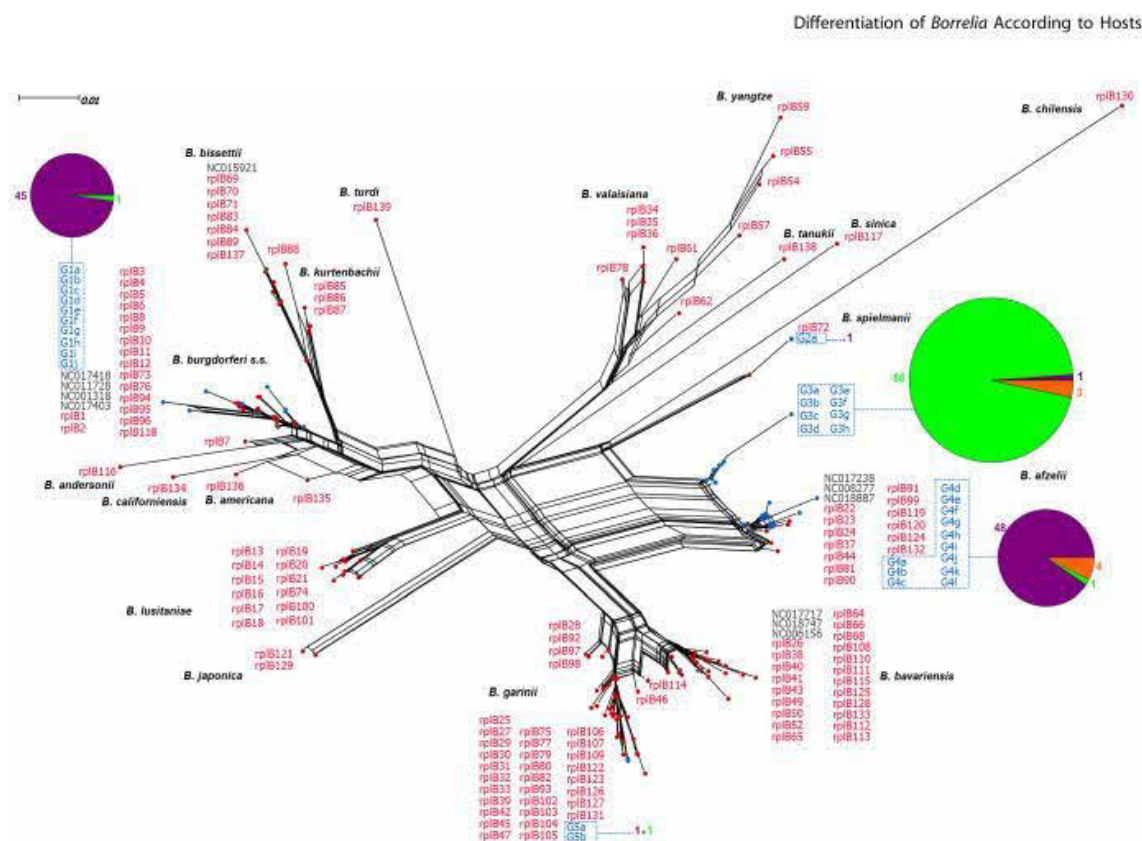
Differentiation of *Borrelia* According to Hosts

0.01

45

1

G1a G1b G1c G1d G1e G1f G1g G1h G1i G1j

NC017418 NC011728 NC001318 NC017403 rplB1 rplB2

rplB3 rplB4 rplB5 rplB6 rplB8 rplB9 rplB10 rplB11 rplB12 rplB73 rplB76 rplB94 rplB95 rplB96 rplB118

B. bissettii

NC015921 rplB69 rplB70 rplB71 rplB83 rplB84 rplB89 rplB137

rplB88

B. kurtenbachii

rplB85 rplB86 rplB87

B. turdi

rplB139

B. burgdorferi s.s.

rplB7

rplB116

B. andersonii

rplB134

B. californiensis

rplB136

B. americana

rplB135

rplB13 rplB14 rplB15 rplB16 rplB17 rplB18

rplB19 rplB20 rplB21 rplB74 rplB100 rplB101

B. lusitaniae

rplB121 rplB129

B. japonica

B. yangtze

rplB59

rplB55

rplB54

B. valaisiana

rplB34 rplB35 rplB36

rplB57

rplB61

rplB78

B. tanukii

rplB138

B. sinica

rplB117

rplB62

B. chilensis

rplB130

B. spielmanii

rplB72

G2a

1

G3a G3b G3c G3d

G3e G3f G3g G3h

86

1

3

NC017238 NC006277 NC018887 rplB22 rplB23 rplB24 rplB37 rplB44 rplB81 rplB90

rplB91 rplB99 rplB119 rplB120 rplB124 rplB132

G4a G4b G4c

G4d G4e G4f G4g G4h G4i G4j G4k G4l

B. afzelii

48

4

1

rplB28 rplB92 rplB97 rplB98

rplB114

rplB46

B. garinii

rplB25 rplB27 rplB29 rplB30 rplB31 rplB32 rplB33 rplB39 rplB42 rplB45 rplB47

rplB75 rplB77 rplB79 rplB80 rplB82 rplB93 rplB102 rplB103 rplB104 rplB105

rplB106 rplB107 rplB109 rplB122 rplB123 rplB126 rplB127 rplB131

G5a G5b

1 1

NC017717 NC018747 NC006156 rplB26 rplB38 rplB40 rplB41 rplB43 rplB49 rplB50 rplB52 rplB65

rplB64 rplB66 rplB68 rplB108 rplB110 rplB111 rplB115 rplB125 rplB128 rplB133 rplB112 rplB113

B. bavariensis